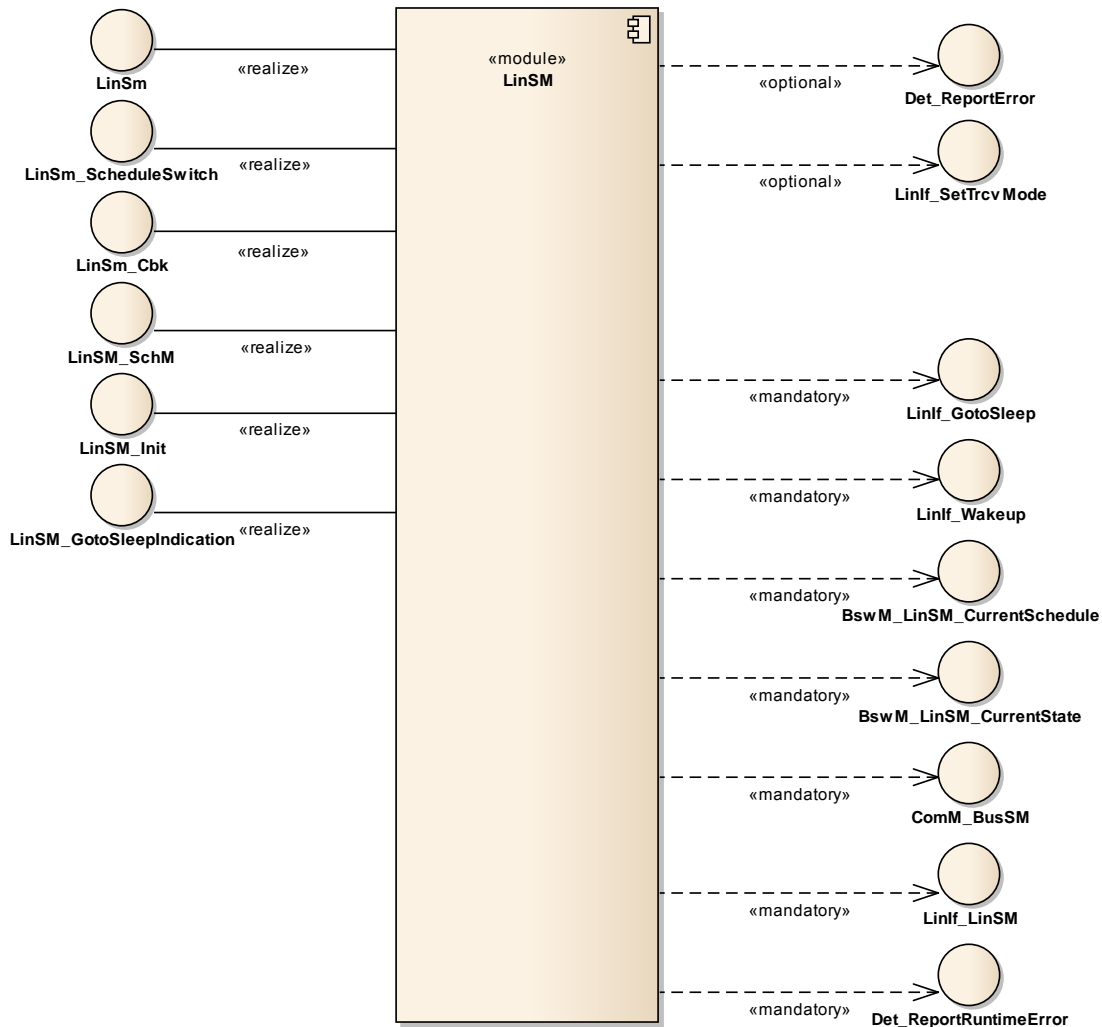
«module»
LinSM

LinSm
«realize»
LinSm_ScheduleSwitch
«realize»
LinSm_Cbk
«realize»
LinSM_SchM
«realize»
LinSM_Init
«realize»
LinSM_GotoSleepIndication
«realize»

«optional»
Det_ReportError
«optional»
LinIf_SetTrcvMode
«mandatory»
LinIf_GotoSleep
«mandatory»
LinIf_Wakeup
«mandatory»
BswM_LinSM_CurrentSchedule
«mandatory»
BswM_LinSM_CurrentState
«mandatory»
ComM_BusSM
«mandatory»
LinIf_LinSM
«mandatory»
Det_ReportRuntimeError